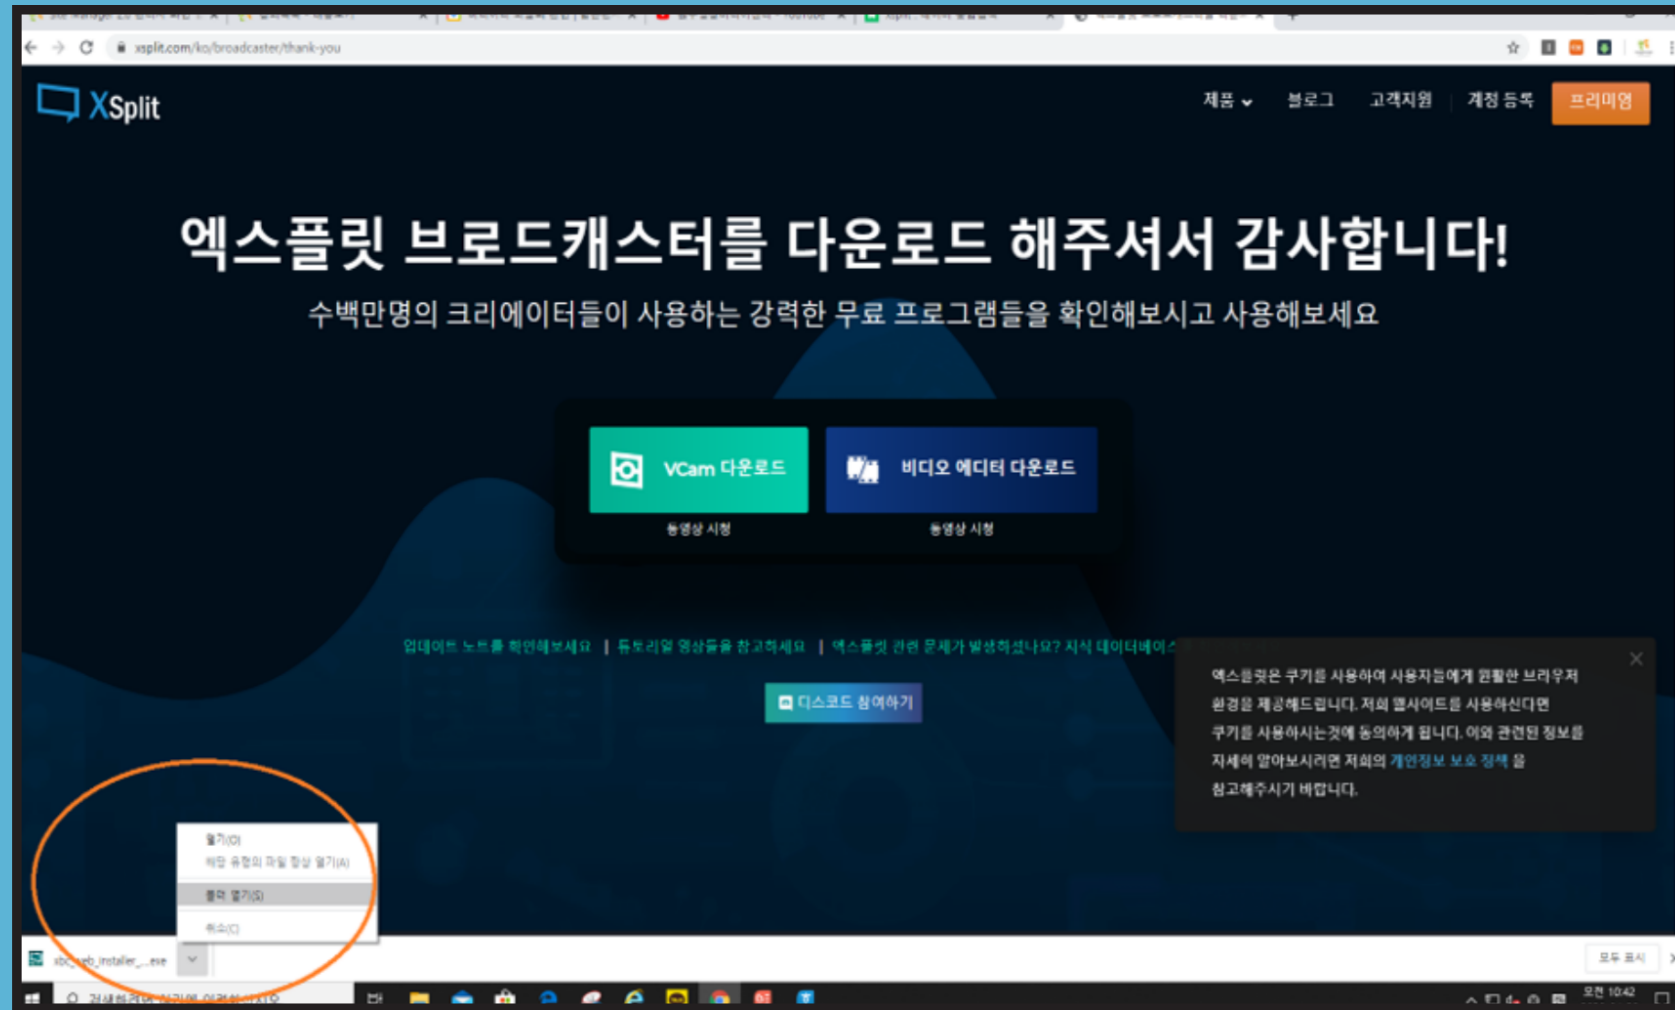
xsplit.com/ko/broadcaster/thank-you

XSplit

제품 블로그 고객지원 계정 등록 프리미엄

엑스플릿 브로드캐스터를 다운로드 해주셔서 감사합니다!

수백만명의 크리에이터들이 사용하는 강력한 무료 프로그램들을 확인해보시고 사용해보세요

VCam 다운로드
동영상 시청

비디오 에디터 다운로드
동영상 시청

업데이트 노트를 확인해보세요 | 튜토리얼 영상들을 참고하세요 | 엑스플릿 관련 문제가 발생하셨나요? 지식 데이터베이스

디스코드 참여하기

엑스플릿은 쿠키를 사용하여 사용자들에게 원활한 브라우저 환경을 제공해드립니다. 저희 웹사이트를 사용하신다면 쿠키를 사용하시는것에 동의하게 됩니다. 이와 관련된 정보를 자세히 알아보시려면 저희의 개인정보 보호 정책 을 참고해주시기 바랍니다.

열기(O)
해당 유형의 파일 항상 열기(A)
폴더 열기(S)
취소(C)

xbc_web_installer_....exe

모두 표시

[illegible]

오전 10:42